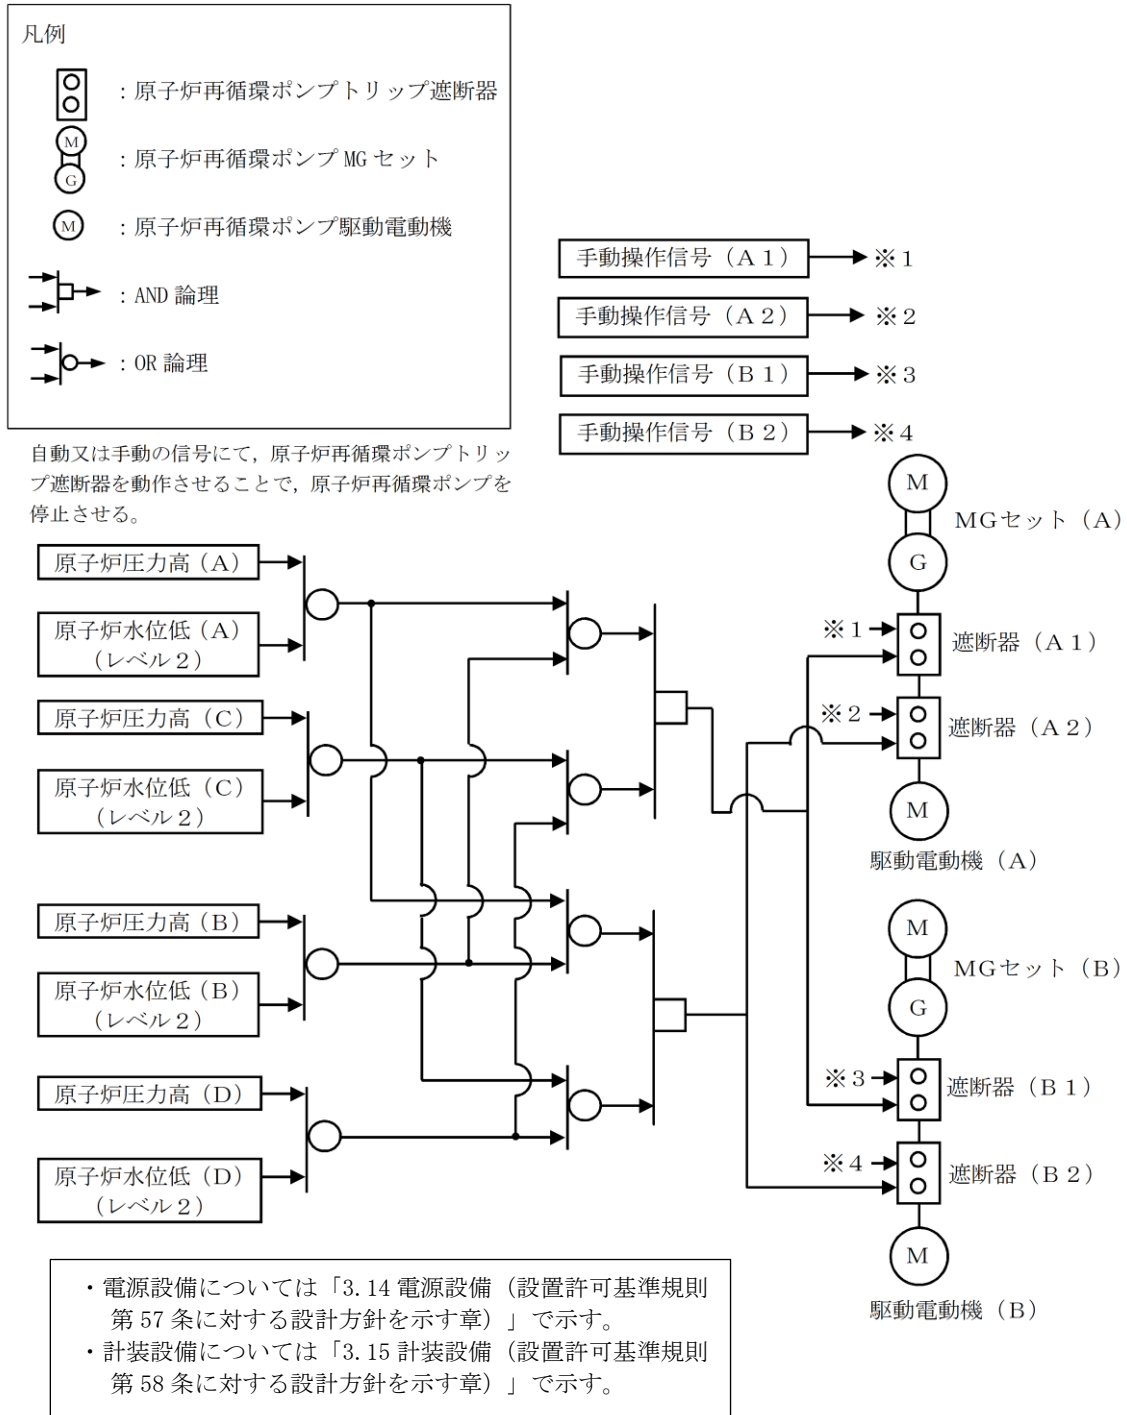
凡例

：原子炉再循環ポンプトリップ遮断器

M G ：原子炉再循環ポンプ MG セット

M ：原子炉再循環ポンプ駆動電動機

：AND 論理

：OR 論理

手動操作信号（Ａ１） ※１

手動操作信号（Ａ２） ※２

手動操作信号（Ｂ１） ※３

手動操作信号（Ｂ２） ※４

自動又は手動の信号にて，原子炉再循環ポンプトリップ遮断器を動作させることで，原子炉再循環ポンプを停止させる。

原子炉圧力高（A）

原子炉水位低（A）（レベル２）

原子炉圧力高（C）

原子炉水位低（C）（レベル２）

原子炉圧力高（B）

原子炉水位低（B）（レベル２）

原子炉圧力高（D）

原子炉水位低（D）（レベル２）

M

G

MGセット（A）

※１ 遮断器（Ａ１）

※２ 遮断器（Ａ２）

M

駆動電動機（A）

M

G

MGセット（B）

※３ 遮断器（Ｂ１）

※４ 遮断器（Ｂ２）

M

駆動電動機（B）

・電源設備については「3.14 電源設備（設置許可基準規則第 57 条に対する設計方針を示す章）」で示す。
・計装設備については「3.15 計装設備（設置許可基準規則第 58 条に対する設計方針を示す章）」で示す。